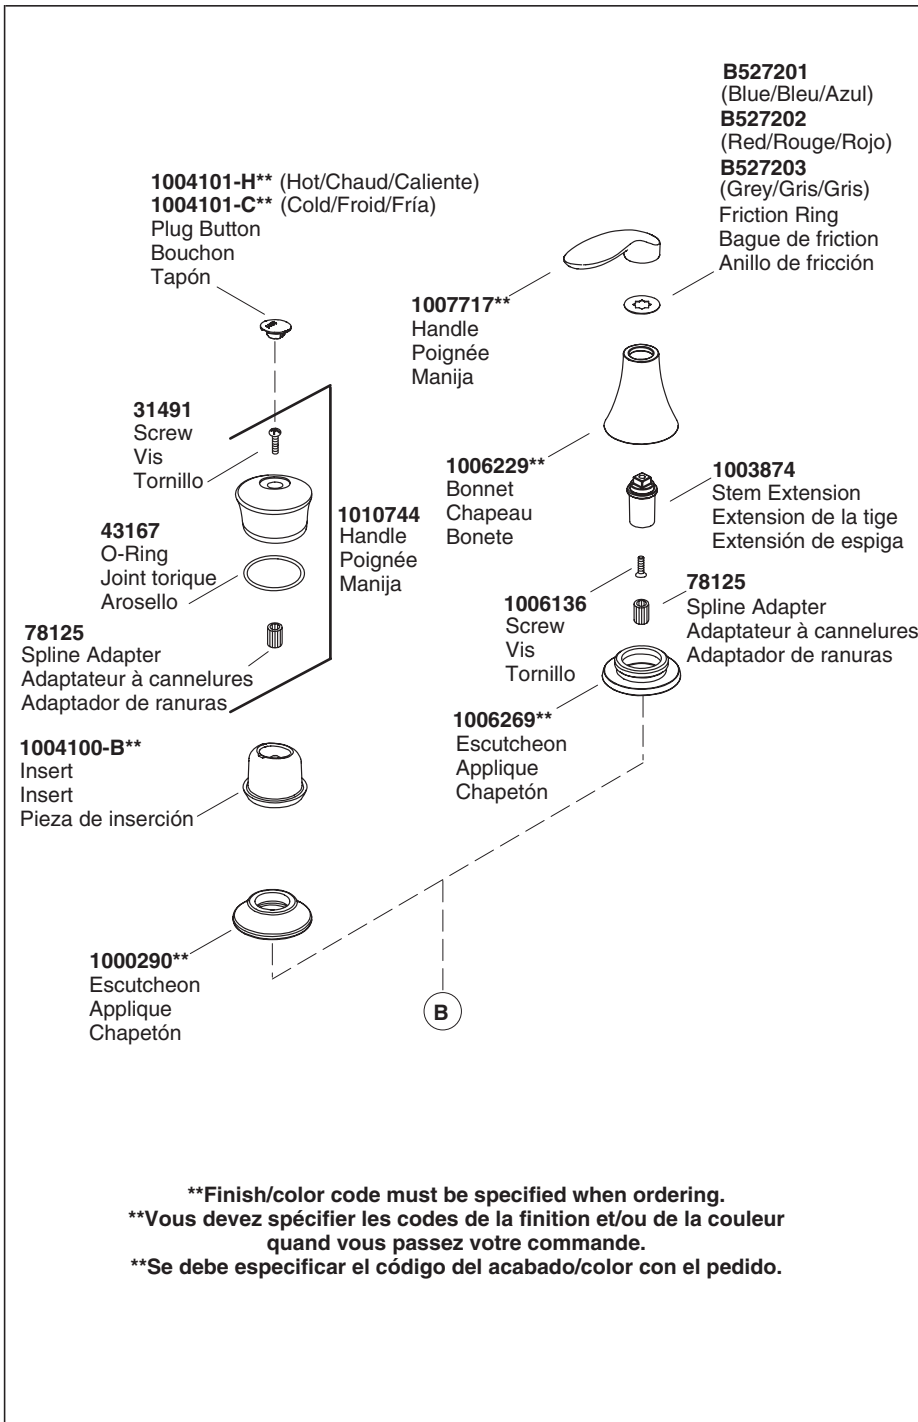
B527201
(Blue/Bleu/Azul)
B527202
(Red/Rouge/Rojo)
B527203
(Grey/Gris/Gris)
Friction Ring
Bague de friction
Anillo de fricción

1004101-H** (Hot/Chaud/Caliente)
1004101-C** (Cold/Froid/Fría)
Plug Button
Bouchon
Tapón

1007717**
Handle
Poignée
Manija

31491
Screw
Vis
Tornillo

1006229**
Bonnet
Chapeau
Bonete

1003874
Stem Extension
Extension de la tige
Extensión de espiga

43167
O-Ring
Joint torique
Arosello

1010744
Handle
Poignée
Manija

78125
Spline Adapter
Adaptateur à cannelures
Adaptador de ranuras

1006136
Screw
Vis
Tornillo

78125
Spline Adapter
Adaptateur à cannelures
Adaptador de ranuras

1006269**
Escutcheon
Applique
Chapetón

1004100-B**
Insert
Insert
Pieza de inserción

1000290**
Escutcheon
Applique
Chapetón

B

**Finish/color code must be specified when ordering.
**Vous devez spécifier les codes de la finition et/ou de la couleur quand vous passez votre commande.
**Se debe especificar el código del acabado/color con el pedido.